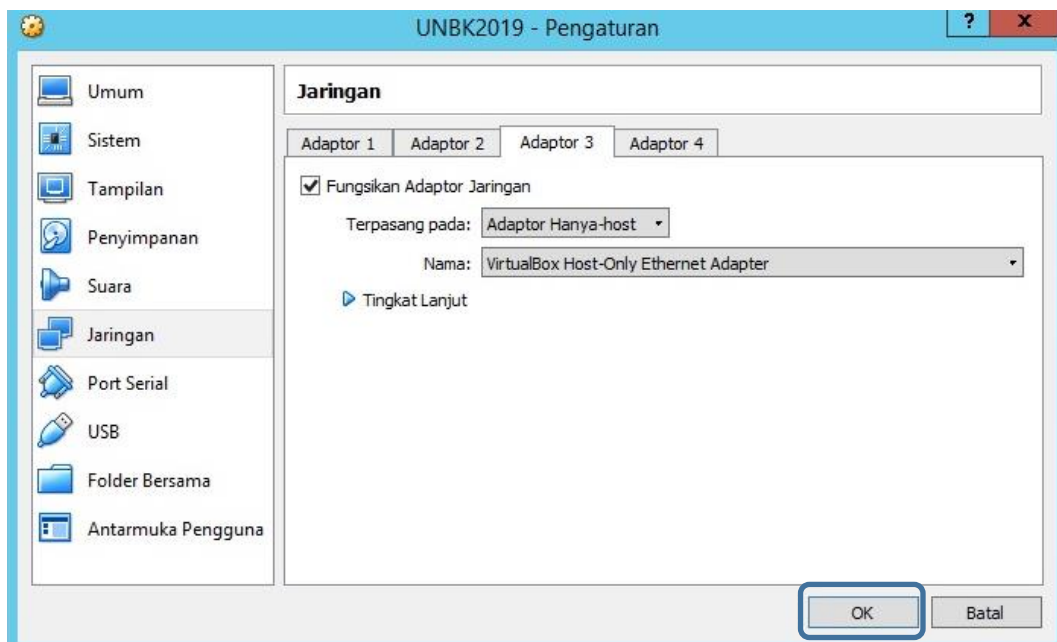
UNBK2019 - Pengaturan

?

x

Umum

Sistem

Tampilan

Penyimpanan

Suara

Jaringan

Port Serial

USB

Folder Bersama

Antarmuka Pengguna

Jaringan

Adaptor 1

Adaptor 2

Adaptor 3

Adaptor 4

Fungsikan Adaptor Jaringan

Terpasang pada: Adaptor Hanya-host

Nama: VirtualBox Host-Only Ethernet Adapter

Tingkat Lanjut

OK

Batal